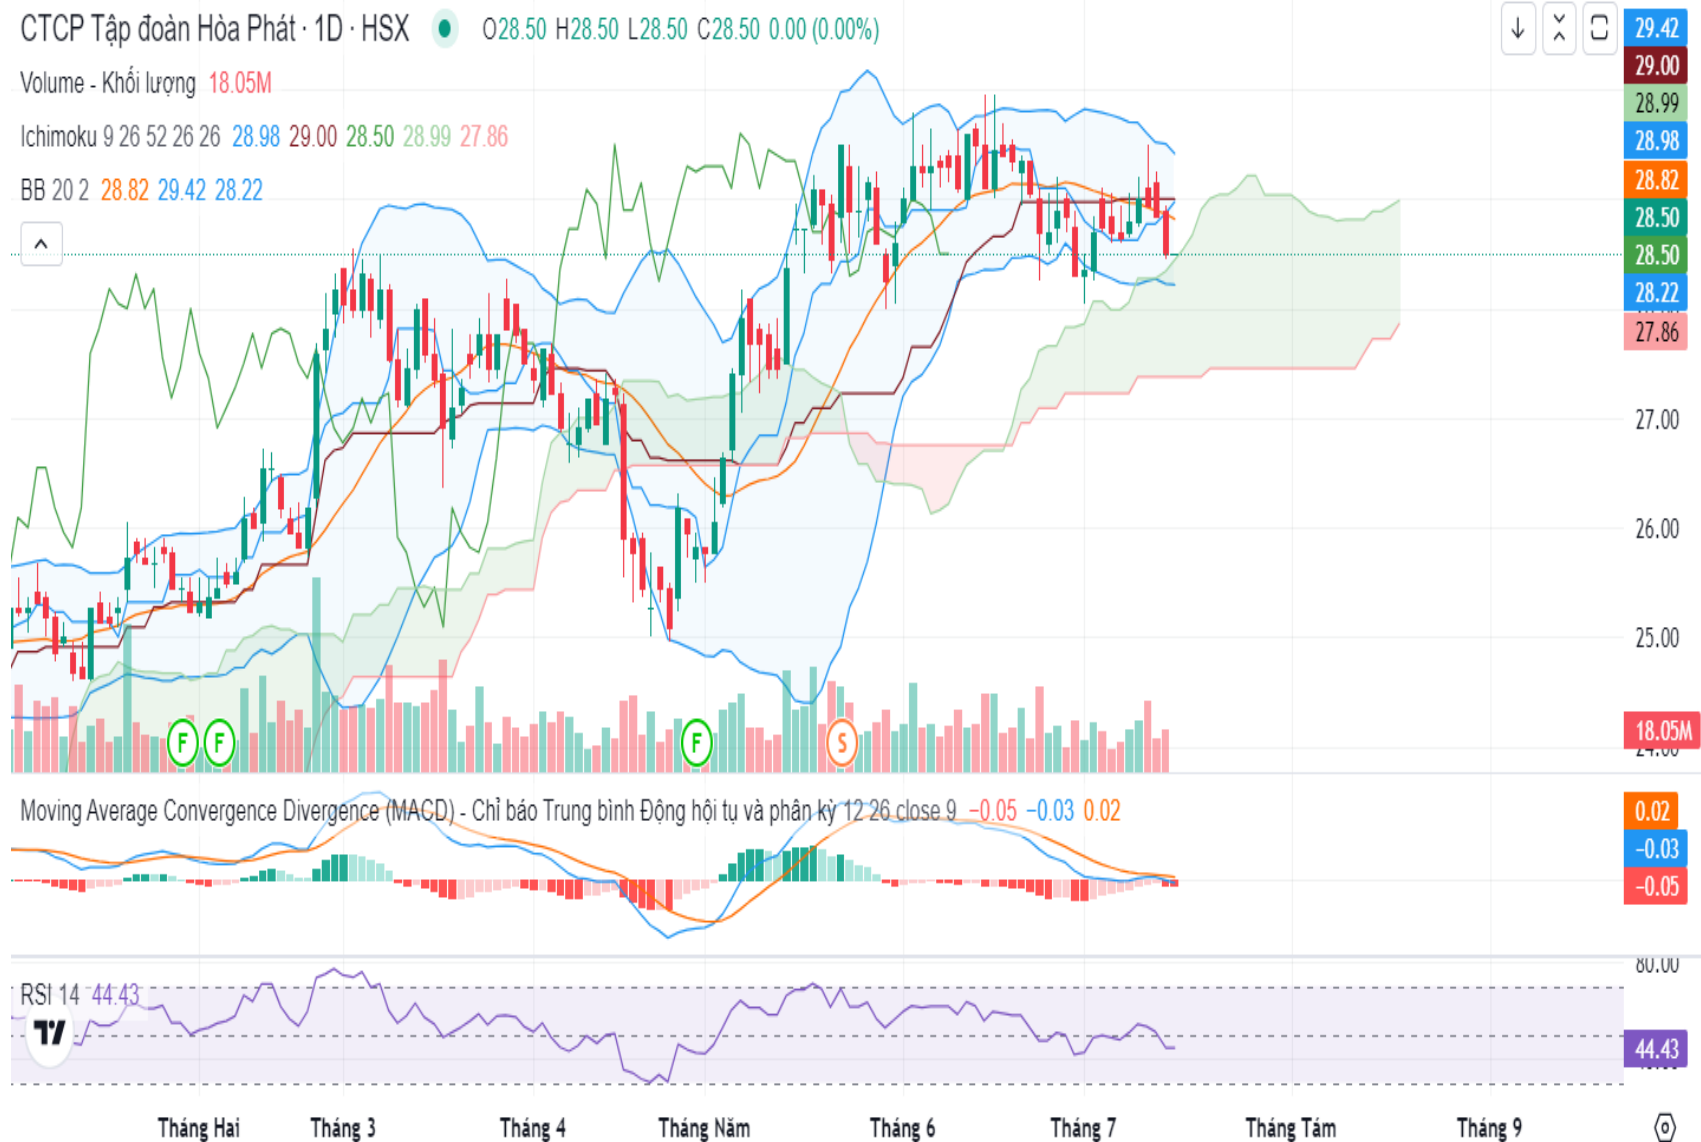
CTCP Tập đoàn Hòa Phát · 1D · HSX O28.50 H28.50 L28.50 C28.50 0.00 (0.00%)

Volume - Khối lượng 18.05M

Ichimoku 9 26 52 26 26 28.98 29.00 28.50 28.99 27.86

BB 20 2 28.82 29.42 28.22

29.42
29.00
28.99
28.98
28.82
28.50
28.50
28.22
27.86
27.00
26.00
25.00
18.05M

F F F S

Moving Average Convergence Divergence (MACD) - Chỉ báo Trung bình Động hội tụ và phân kỳ 12 26 close 9 −0.05 −0.03 0.02

0.02
−0.03
−0.05

RSI 14 44.43

80.00
44.43

Tháng Hai Tháng 3 Tháng 4 Tháng Năm Tháng 6 Tháng 7 Tháng Tám Tháng 9